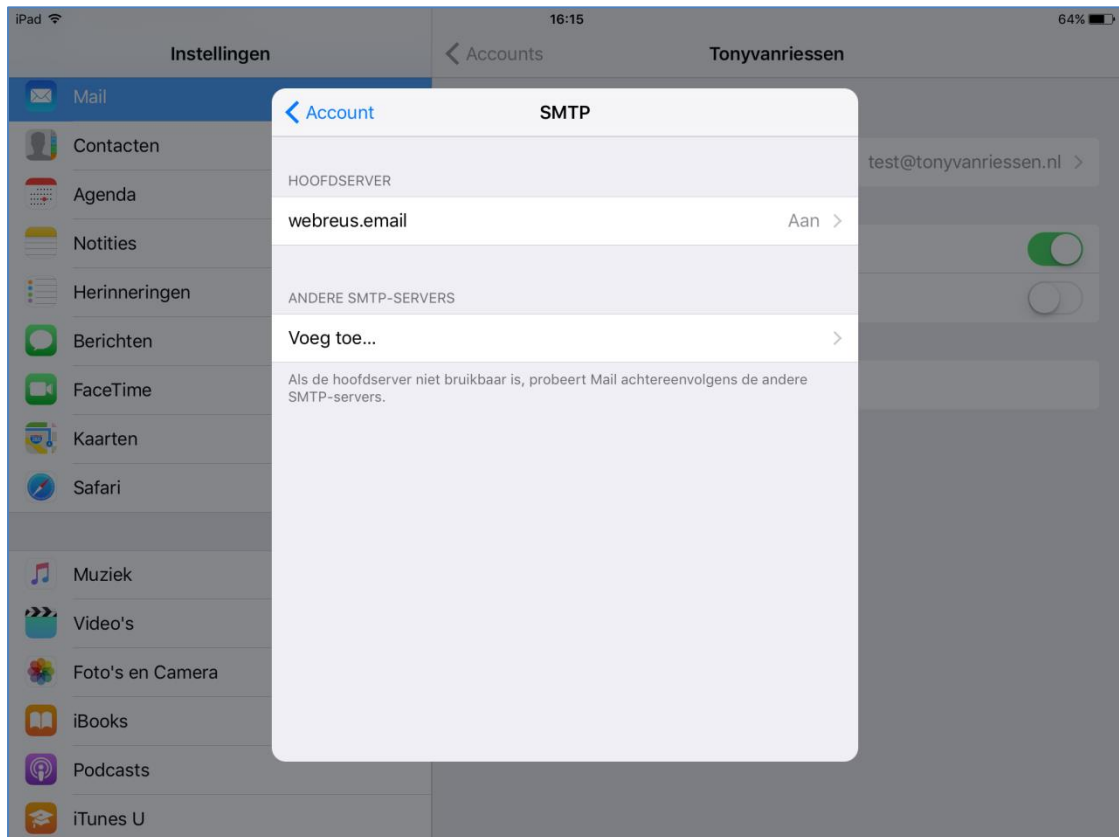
iPad
16:15
64%

Instellingen

Mail
Contacten
Agenda
Notities
Herinneringen
Berichten
FaceTime
Kaarten
Safari

Muziek
Video's
Foto's en Camera
iBooks
Podcasts
iTunes U

Accounts
Tonyvanriessen

test@tonyvanriessen.nl

Account
SMTP

HOOFDSERVER
webreus.email
Aan

ANDERE SMTP-SERVERS
Voeg toe...

Als de hoofdserver niet bruikbaar is, probeert Mail achtereenvolgens de andere SMTP-servers.